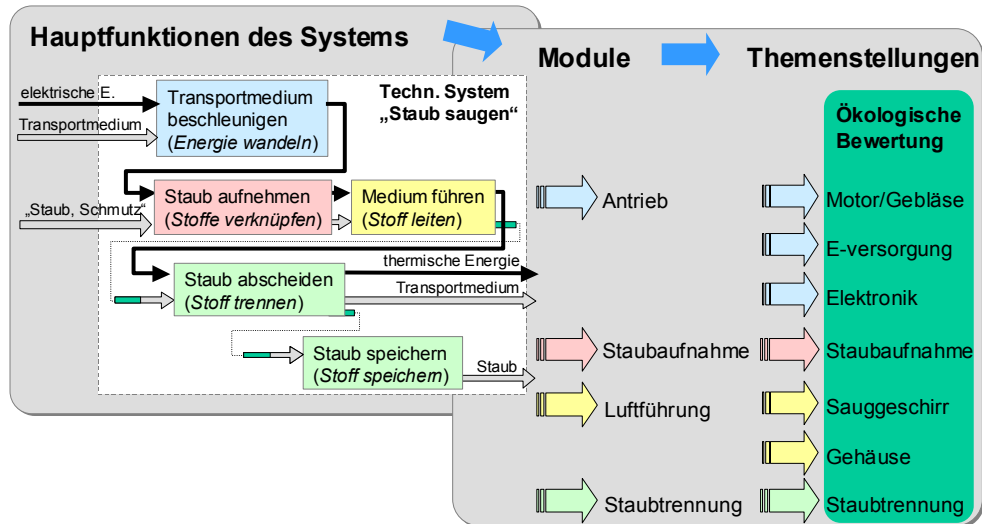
Hauptfunktionen des Systems

Module

Themenstellungen

elektrische E.

Transportmedium

Transportmedium beschleunigen (*Energie wandeln*)

Techn. System „Staub saugen“

„Staub, Schmutz“

Staub aufnehmen (*Stoffe verknüpfen*)

Medium führen (*Stoff leiten*)

thermische Energie

Staub abscheiden (*Stoff trennen*)

Transportmedium

Staub speichern (*Stoff speichern*)

Staub

Antrieb

Staubaufnahme

Luftführung

Staubtrennung

Ökologische Bewertung

Motor/Gebläse

E-versorgung

Elektronik

Staubaufnahme

Sauggeschirr

Gehäuse

Staubtrennung